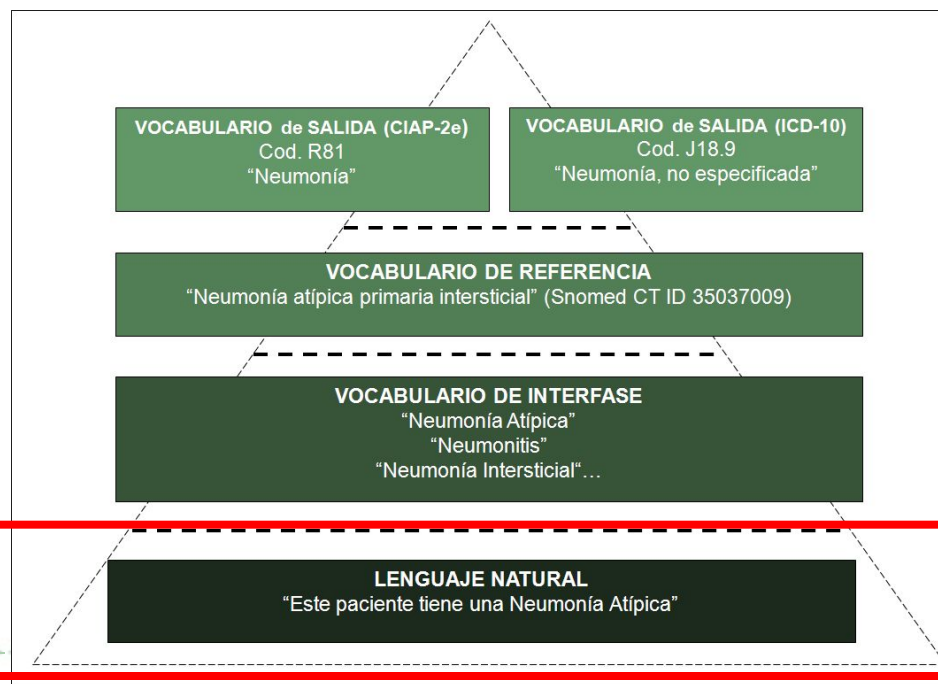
VOCABULARIO de SALIDA (CIAP-2e)
Cod. R81
“Neumonía”

VOCABULARIO de SALIDA (ICD-10)
Cod. J18.9
“Neumonía, no especificada”

VOCABULARIO DE REFERENCIA
“Neumonía atípica primaria intersticial” (Snomed CT ID 35037009)

VOCABULARIO DE INTERFASE
“Neumonía Atípica”
“Neumonitis”
“Neumonía Intersticial“…

LENGUAJE NATURAL
“Este paciente tiene una Neumonía Atípica”